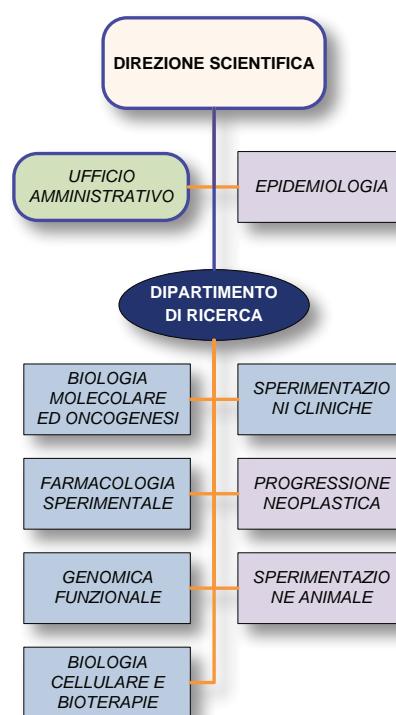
DIREZIONE SCIENTIFICA

UFFICIO AMMINISTRATIVO

EPIDEMIOLOGIA

DIPARTIMENTO DI RICERCA

BIOLOGIA MOLECOLARE ED ONCOGENESI

SPERIMENTAZIONI CLINICHE

FARMACOLOGIA SPERIMENTALE

PROGRESSIONE NEOPLASTICA

GENOMICA FUNZIONALE

SPERIMENTAZIONE ANIMALE

BIOLOGIA CELLULARE E BIOTERAPIE